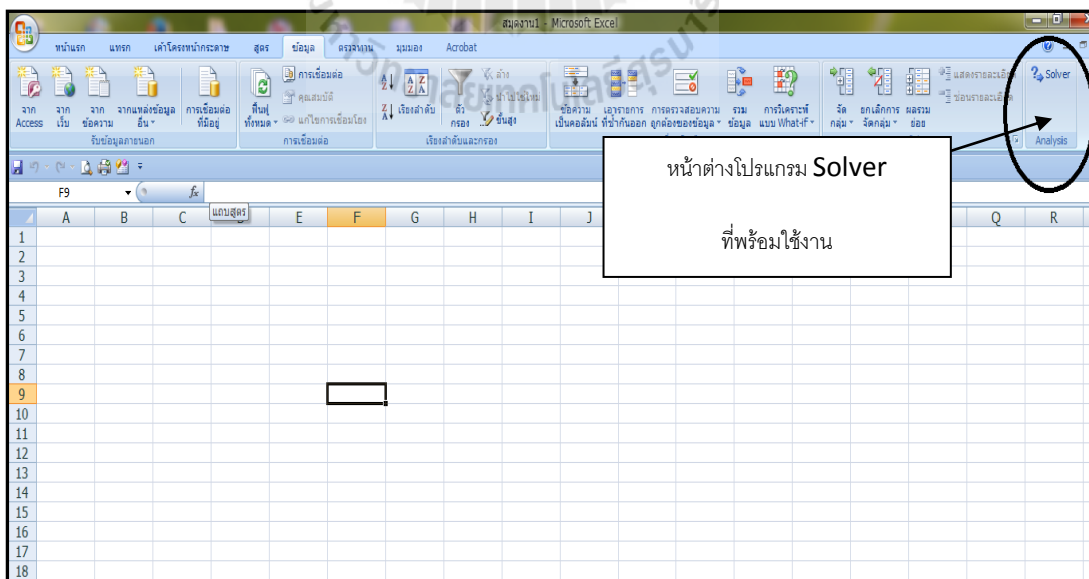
สมุดงาน1 - Microsoft Excel

หน้าแรก แทรก เค้าโครงหน้ากระดาษ สูตร ข้อมูล ตรวจทาน มุมมอง Acrobat

จาก Access จาก เว็บ จาก ข้อความ จากแหล่งข้อมูล อื่น การเชื่อมต่อ ที่มีอยู่
รับข้อมูลภายนอก

รีเฟรช ทั้งหมด การเชื่อมต่อ คุณสมบัติ แก้ไขการเชื่อมโยง
การเชื่อมต่อ

เรียงลำดับ ตัวกรอง ล้าง นำไปใช้ใหม่ ขั้นสูง
เรียงลำดับและกรอง

ข้อความ เป็นคอลัมน์ เอารายการ ที่ซ้ำกันออก การตรวจสอบความ ถูกต้องของข้อมูล รวม ข้อมูล การวิเคราะห์ แบบ What-If

จัด กลุ่ม ยกเลิกการ จัดกลุ่ม ผลรวม ย่อย แสดงรายละเอียด ซ่อนรายละเอียด

Solver
Analysis

F9
$f_x$
แถบสูตร

หน้าต่างโปรแกรม Solver

ที่พร้อมใช้งาน

| | A | B | C | D | E | F | G | H | I | J | Q | R |
|---|---|---|---|---|---|---|---|---|---|---|---|---|
| 1 | | | | | | | | | | | | |
| 2 | | | | | | | | | | | | |
| 3 | | | | | | | | | | | | |
| 4 | | | | | | | | | | | | |
| 5 | | | | | | | | | | | | |
| 6 | | | | | | | | | | | | |
| 7 | | | | | | | | | | | | |
| 8 | | | | | | | | | | | | |
| 9 | | | | | | | | | | | | |
| 10 | | | | | | | | | | | | |
| 11 | | | | | | | | | | | | |
| 12 | | | | | | | | | | | | |
| 13 | | | | | | | | | | | | |
| 14 | | | | | | | | | | | | |
| 15 | | | | | | | | | | | | |
| 16 | | | | | | | | | | | | |
| 17 | | | | | | | | | | | | |
| 18 | | | | | | | | | | | | |